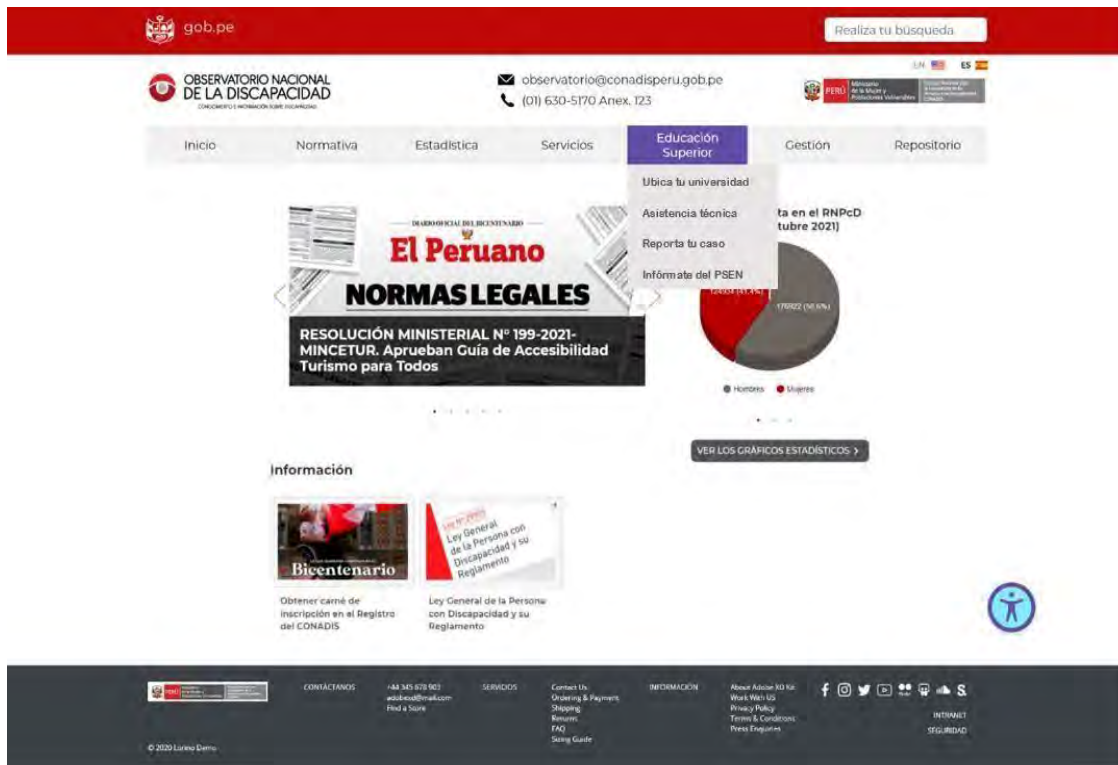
gob.pe

Realiza tu búsqueda

EN ES

OBSERVATORIO NACIONAL DE LA DISCAPACIDAD

observatorio@conadisperu.gob.pe
(01) 630-5170 Anex. 123

PERÚ Ministerio de la Mujer y Poblaciones Vulnerables

Inicio | Normativa | Estadística | Servicios | Educación Superior | Gestión | Repositorio

Ubica tu universidad
Asistencia técnica
Reporta tu caso
Infórmate del PSEN

DIARIO OFICIAL DEL BICENTENARIO
El Peruano
NORMAS LEGALES
RESOLUCIÓN MINISTERIAL Nº 199-2021-MINCETUR. Aprueban Guía de Accesibilidad Turismo para Todos

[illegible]ta en el RNPcD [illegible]tubre 2021)

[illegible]
176922 (56.6%)

Hombres Mujeres

VER LOS GRÁFICOS ESTADÍSTICOS

Información

Bicentenario
Obtener carné de inscripción en el Registro del CONADIS

Ley Nº 29973 Ley General de la Persona con Discapacidad y su Reglamento
Ley General de la Persona con Discapacidad y su Reglamento

CONTÁCTANOS
+44 345 678 903
adobexd@mail.com
Find a Store

SERVICIOS
Contact Us
Ordering & Payment
Shipping
Returns
FAQ
Sizing Guide

INFORMACIÓN
About Adobe XD Kit
Work With US
Privacy Policy
Terms & Conditions
Press Enquiries

INTRANET
SEGURIDAD

© 2020 Lorem Demo